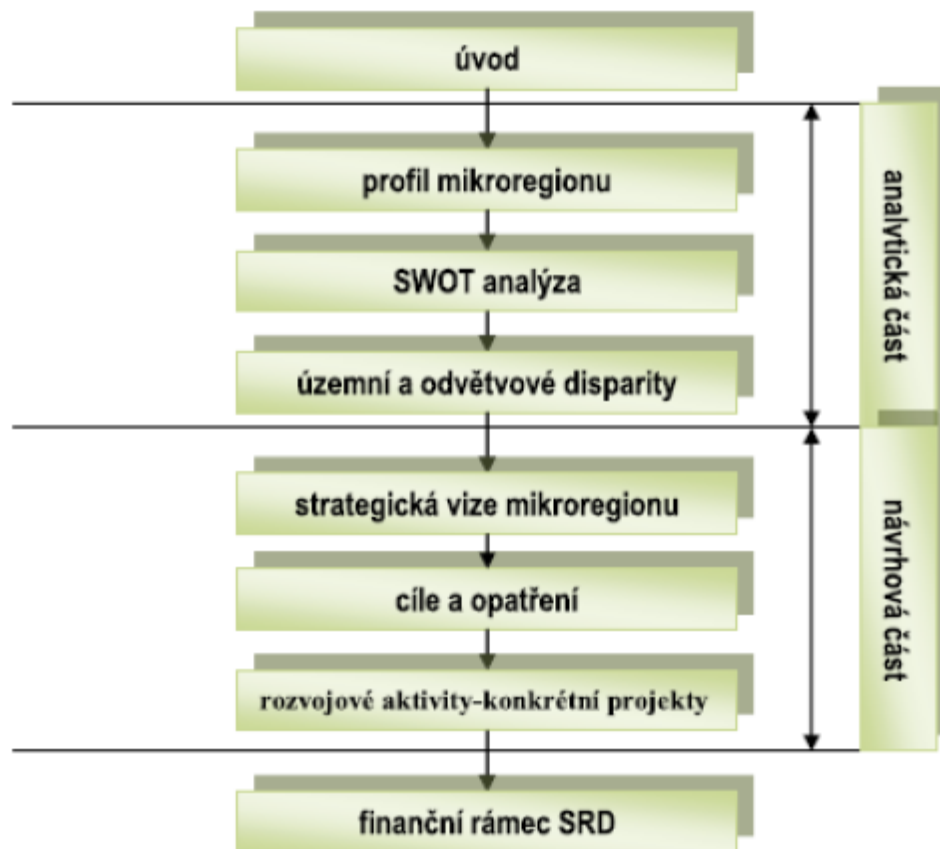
úvod

profil mikroregionu

SWOT analýza

územní a odvětvové disparity

strategická vize mikroregionu

cíle a opatření

rozvojové aktivity-konkrétní projekty

finanční rámec SRD

analytická část

návrhová část